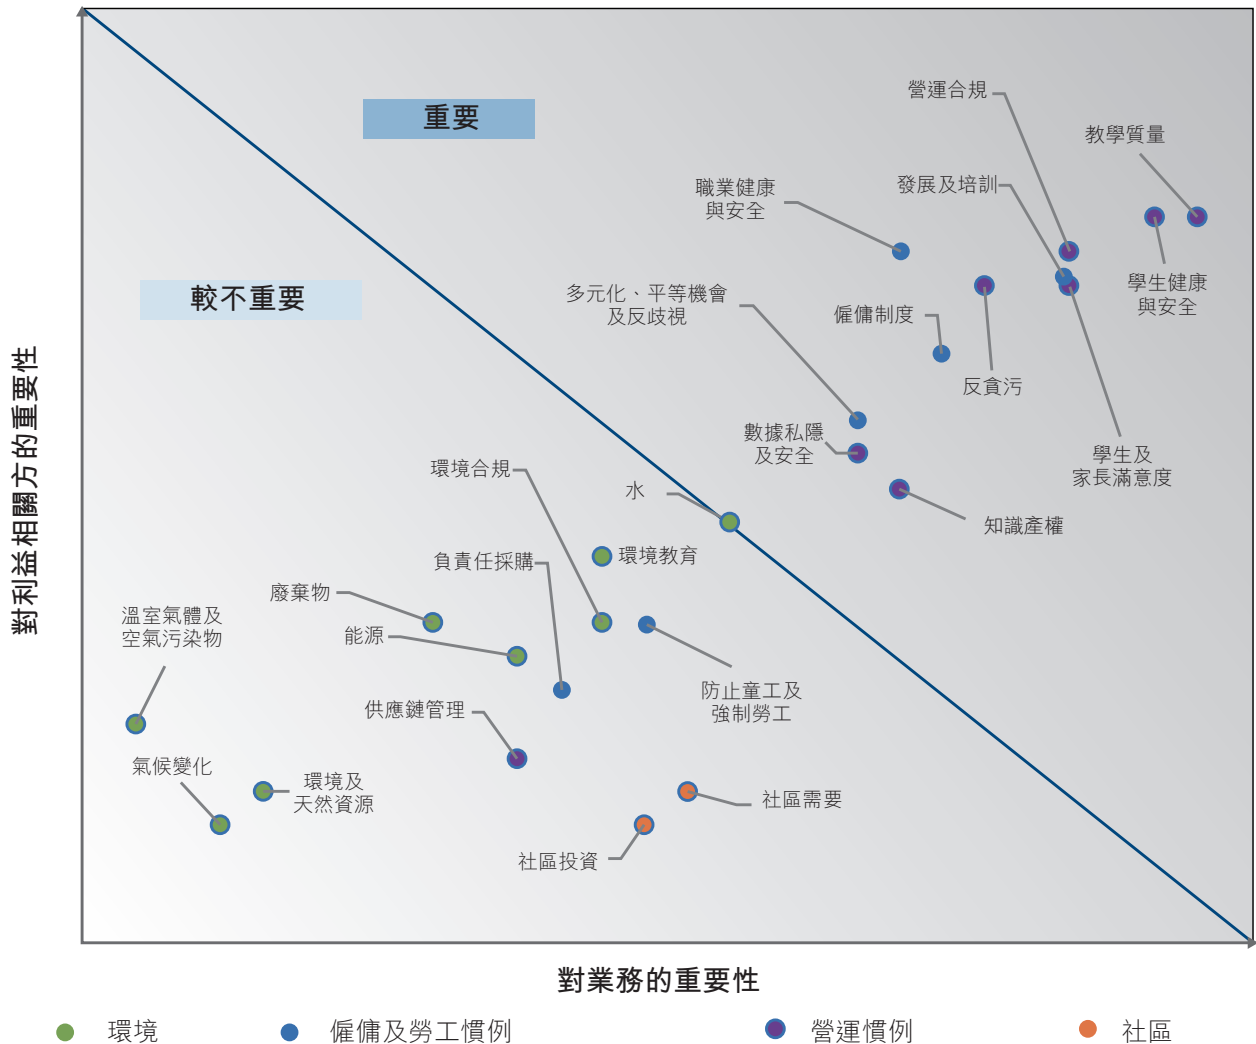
對利益相關方的重要性

重要

較不重要

營運合規

教學質量

職業健康與安全

發展及培訓

學生健康與安全

多元化、平等機會及反歧視

僱傭制度

反貪污

數據私隱及安全

學生及家長滿意度

知識產權

環境合規

水

環境教育

負責任採購

廢棄物

溫室氣體及空氣污染物

能源

防止童工及強制勞工

供應鏈管理

氣候變化

環境及天然資源

社區需要

社區投資

對業務的重要性

環境　僱傭及勞工慣例　營運慣例　社區